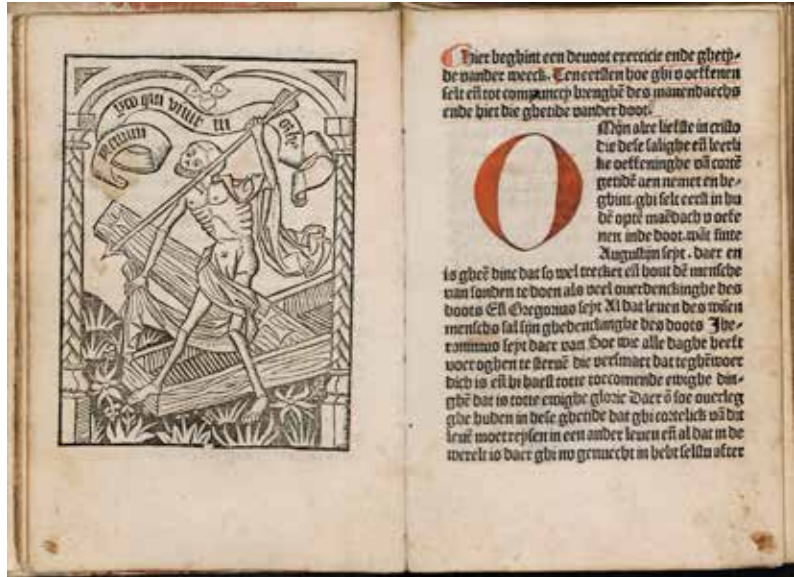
Hier beghint een deuoot exercicie ende ghetijde vander weeck. Ten eersten hoe ghi v oeffenen selt eñ tot compuncy brenghẽ des maendaechs ende hiet die ghetide vander doot.

O Mijn alre liefste in cristo die dese salighe eñ heersike oeffeninghe vã toekomende aen nemet en beghint ghi selt eerst in huden opte maedach v oefenen inde doot. wãt sinte Augustijn sept. daer en is gheẽ dinc dat so wel trecket eñ hout dẽ mensche van sonden te doen als veel ouerdenckinghe des doots Eñ Gregorius sept Al dat leuen des wisen menschs sal sijn ghedenckinghe des doots Iheronimus sept daer van Hoe wie alle daghe heeft voer oghen te steruẽ die versmaet dat teghẽwoerdich is eñ haest tocte toecomende ewighe dinghẽ dat is totte ewighe glorie Daer õ soe ouerlegghe huden in dese ghetide dat ghi corteliek wt dit leuẽ moet reysen in een ander leuen eñ al dat in de werelt is daer ghi nv genuecht in hebt selstu after

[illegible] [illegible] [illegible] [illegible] mitiam